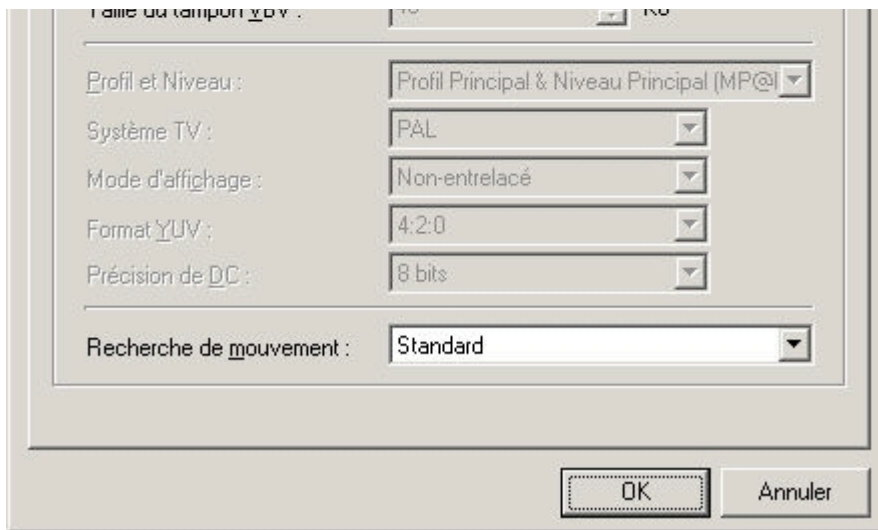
Taille du tampon VBV : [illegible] Ko

Profil et Niveau : Profil Principal & Niveau Principal (MP@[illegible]

Système TV : PAL

Mode d'affichage : Non-entrelacé

Format YUV : 4:2:0

Précision de DC : 8 bits

Recherche de mouvement : Standard

OK

Annuler